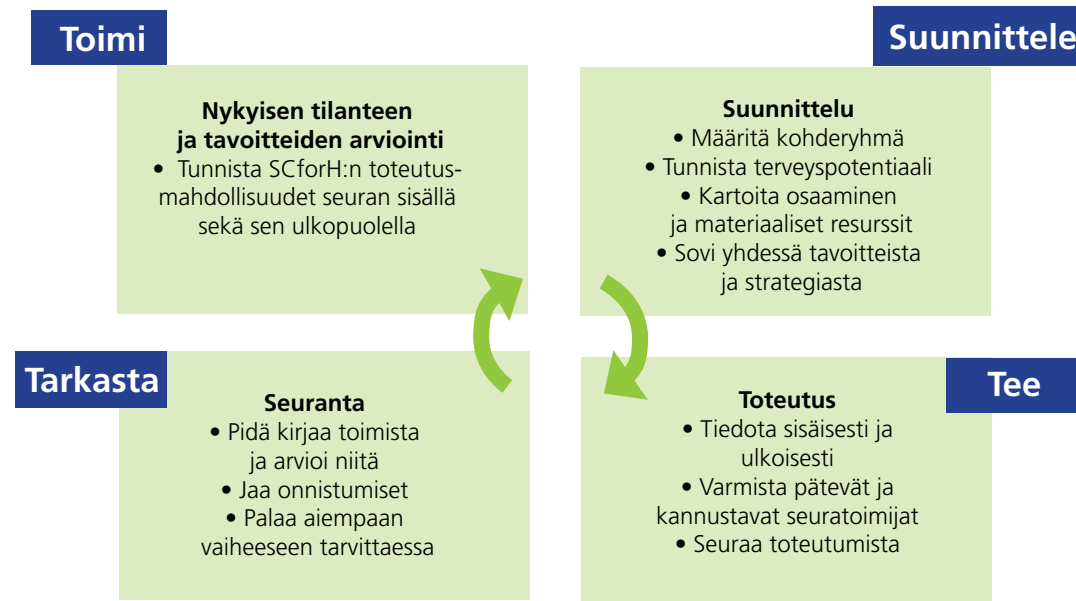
Toimi

Nykyisen tilanteen ja tavoitteiden arviointi
• Tunnista SCforH:n toteutusmahdollisuudet seuran sisällä sekä sen ulkopuolella

Suunnittele

Suunnittelu
• Määritä kohderyhmä
• Tunnista terveyspotentiaali
• Kartoita osaaminen ja materiaaliset resurssit
• Sovi yhdessä tavoitteista ja strategiasta

Tarkasta

Seuranta
• Pidä kirjaa toimista ja arvioi niitä
• Jaa onnistumiset
• Palaa aiempaan vaiheeseen tarvittaessa

Tee

Toteutus
• Tiedota sisäisesti ja ulkoisesti
• Varmista pätevät ja kannustavat seuratoimijat
• Seuraa toteutumista